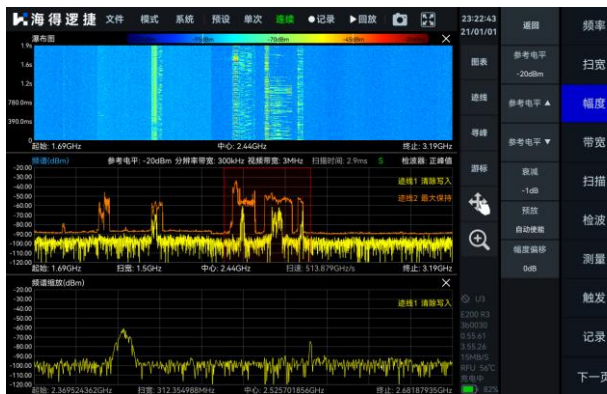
海得逻捷 文件 模式 系统 预设 单次 连续 ●记录 ▶回放

23:22:43
21/01/01

瀑布图
-70dBm -45dBm
1.9s
1.6s
1.2s
780.0ms
390.0ms
0.0ms
起始: 1.69GHz 中心: 2.44GHz 终止: 3.19GHz

频谱(dBm) 参考电平: -20dBm 分辨率带宽: 300kHz 视频带宽: 3MHz 扫描时间: 2.9ms S 检波器: 正峰值
-20.00
-30.00
-40.00
-50.00
-60.00
-70.00
-80.00
-90.00
-100.00
-110.00
-120.00
迹线1 清除写入
迹线2 最大保持
起始: 1.69GHz 扫宽: 1.5GHz 中心: 2.44GHz 扫速: 513.879GHz/s 终止: 3.19GHz

频谱细放(dBm)
-20.00
-30.00
-40.00
-50.00
-60.00
-70.00
-80.00
-90.00
-100.00
-110.00
-120.00
迹线1 清除写入
起始: 2.369524362GHz 扫宽: 312.354988MHz 中心: 2.525701856GHz 终止: 2.68187935GHz

图表
迹线
寻峰
游标

返回
参考电平
-20dBm
参考电平 ▲
参考电平 ▼
衰减
-1dB
预放
自动使能
幅度偏移
0dB

U3
E200 R3
3b0030
0.55.61
3.55.26
15MB/S
RFU 56°C
充电中
82%

频率
扫宽
幅度
带宽
扫描
检波
测量
触发
记录
下一页